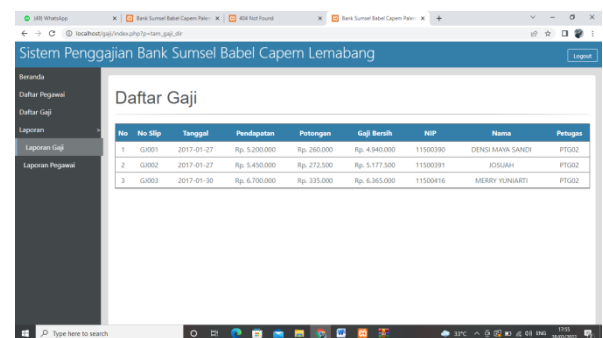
(49) WhatsApp
Bank Sumsel Babel Capem Palem
404 Not Found
Bank Sumsel Babel Capem Palem
localhost/gaji/index.php?p=tam_gaji_dir

Sistem Penggajian Bank Sumsel Babel Capem Lemabang
Logout

Beranda
Daftar Pegawai
Daftar Gaji
Laporan
Laporan Gaji
Laporan Pegawai

Daftar Gaji

| No | No Slip | Tanggal | Pendapatan | Potongan | Gaji Bersih | NIP | Nama | Petugas |
|---|---|---|---|---|---|---|---|---|
| 1 | GJ001 | 2017-01-27 | Rp. 5.200.000 | Rp. 260.000 | Rp. 4.940.000 | 11500390 | DENSI MAYA SANDI | PTG02 |
| 2 | GJ002 | 2017-01-27 | Rp. 5.450.000 | Rp. 272.500 | Rp. 5.177.500 | 11500391 | JOSUAH | PTG02 |
| 3 | GJ003 | 2017-01-30 | Rp. 6.700.000 | Rp. 335.000 | Rp. 6.365.000 | 11500416 | MERRY YUNIARTI | PTG02 |

Type here to search
33°C
ENG
17:55